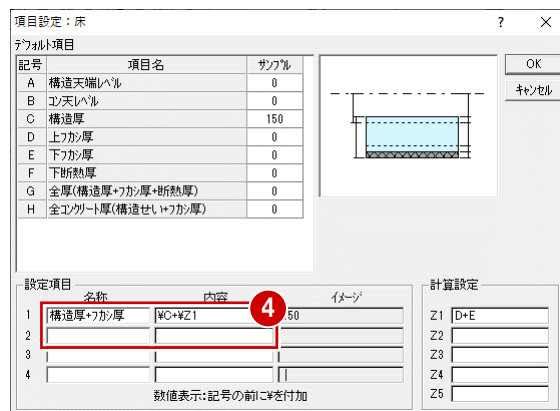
項目設定：床
?
×

ﾃﾞﾌｫﾙﾄ項目

| 記号 | 項目名 | ｻﾝﾌﾟﾙ |
|---|---|---|
| A | 構造天端ﾚﾍﾞﾙ | 0 |
| B | ｺﾝ天ﾚﾍﾞﾙ | 0 |
| C | 構造厚 | 150 |
| D | 上ﾌｶｼ厚 | 0 |
| E | 下ﾌｶｼ厚 | 0 |
| F | 下断熱厚 | 0 |
| G | 全厚(構造厚+ﾌｶｼ厚+断熱厚) | 0 |
| H | 全ｺﾝｸﾘｰﾄ厚(構造せい+ﾌｶｼ厚) | 0 |

OK
ｷｬﾝｾﾙ

設定項目

| | 名称 | 内容 | ｲﾒｰｼﾞ |
|---|---|---|---|
| 1 | 構造厚+ﾌｶｼ厚 | ¥C+¥Z1 | 150 |
| 2 | | | |
| 3 | | | |
| 4 | | | |

4

数値表示:記号の前に¥を付加

計算設定
Z1 D+E
Z2
Z3
Z4
Z5